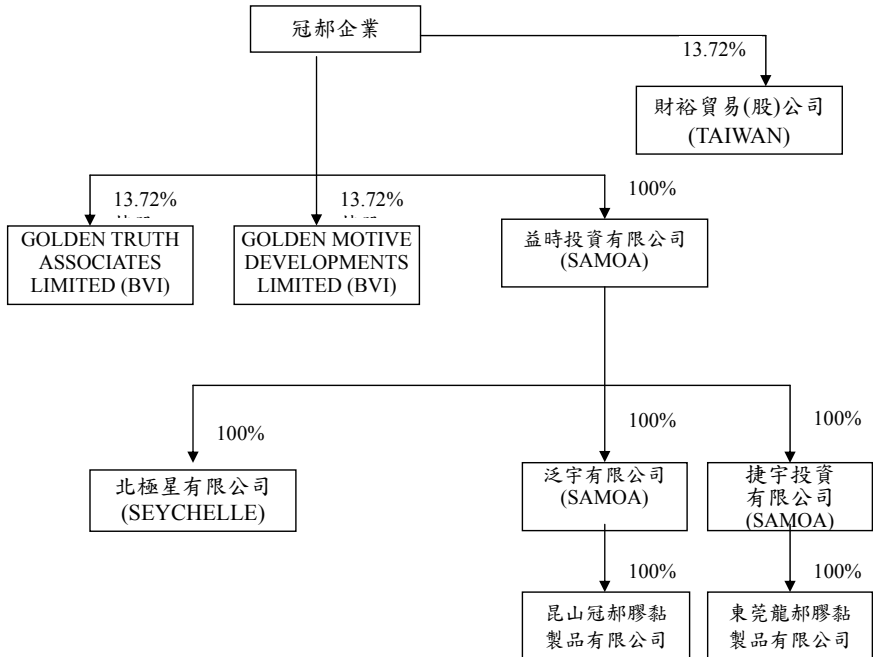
冠郝企業

13.72%

財裕貿易(股)公司
(TAIWAN)

13.72%
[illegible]

13.72%
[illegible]

100%

GOLDEN TRUTH ASSOCIATES LIMITED (BVI)

GOLDEN MOTIVE DEVELOPMENTS LIMITED (BVI)

益時投資有限公司
(SAMOA)

100%

100%

100%

北極星有限公司
(SEYCHELLE)

泛宇有限公司
(SAMOA)

捷宇投資有限公司
(SAMOA)

100%

100%

昆山冠郝膠黏製品有限公司

東莞龍郝膠黏製品有限公司